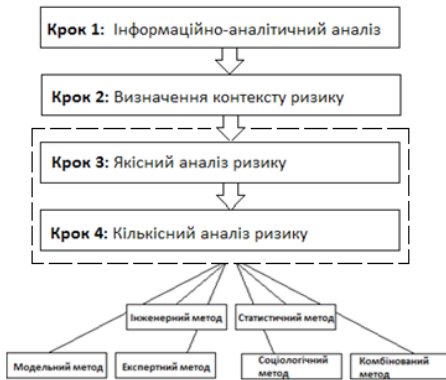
Крок 1: Інформаційно-аналітичний аналіз

Крок 2: Визначення контексту ризику

Крок 3: Якісний аналіз ризику

Крок 4: Кількісний аналіз ризику

Інженерний метод

Статистичний метод

Модельний метод

Експертний метод

Соціологічний метод

Комбінований метод